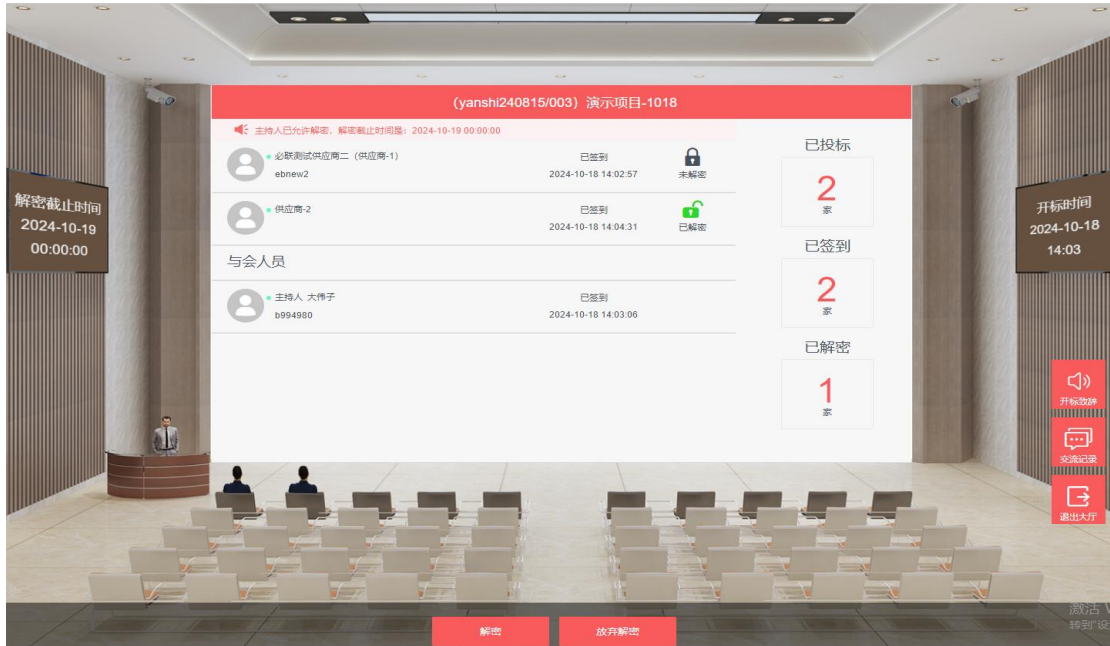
解密截止时间
2024-10-19
00:00:00

(yanshi240815/003) 演示项目-1018

主持人已允许解密，解密截止时间是：2024-10-19 00:00:00

必联测试供应商二（供应商-1）
ebnew2
已签到
2024-10-18 14:02:57
未解密

供应商-2
已签到
2024-10-18 14:04:31
已解密

与会人员

主持人 大伟子
b994980
已签到
2024-10-18 14:03:06

已投标
2
家

已签到
2
家

已解密
1
家

开标时间
2024-10-18
14:03

开标致辞

交流记录

退出大厅

解密

放弃解密

激活 W
转到"设